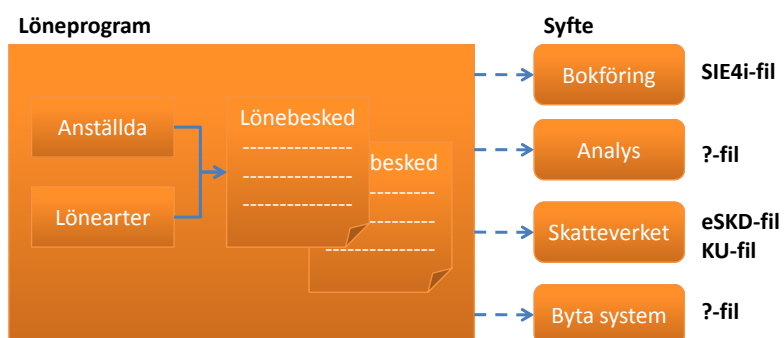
Löneprogram

Anställda

Lönearter

Lönebesked
--------------
--------------
--------------

besked
-----------
-----------
-----------

Syfte

Bokföring

SIE4i-fil

Analys

?-fil

Skatteverket

eSKD-fil
KU-fil

Byta system

?-fil